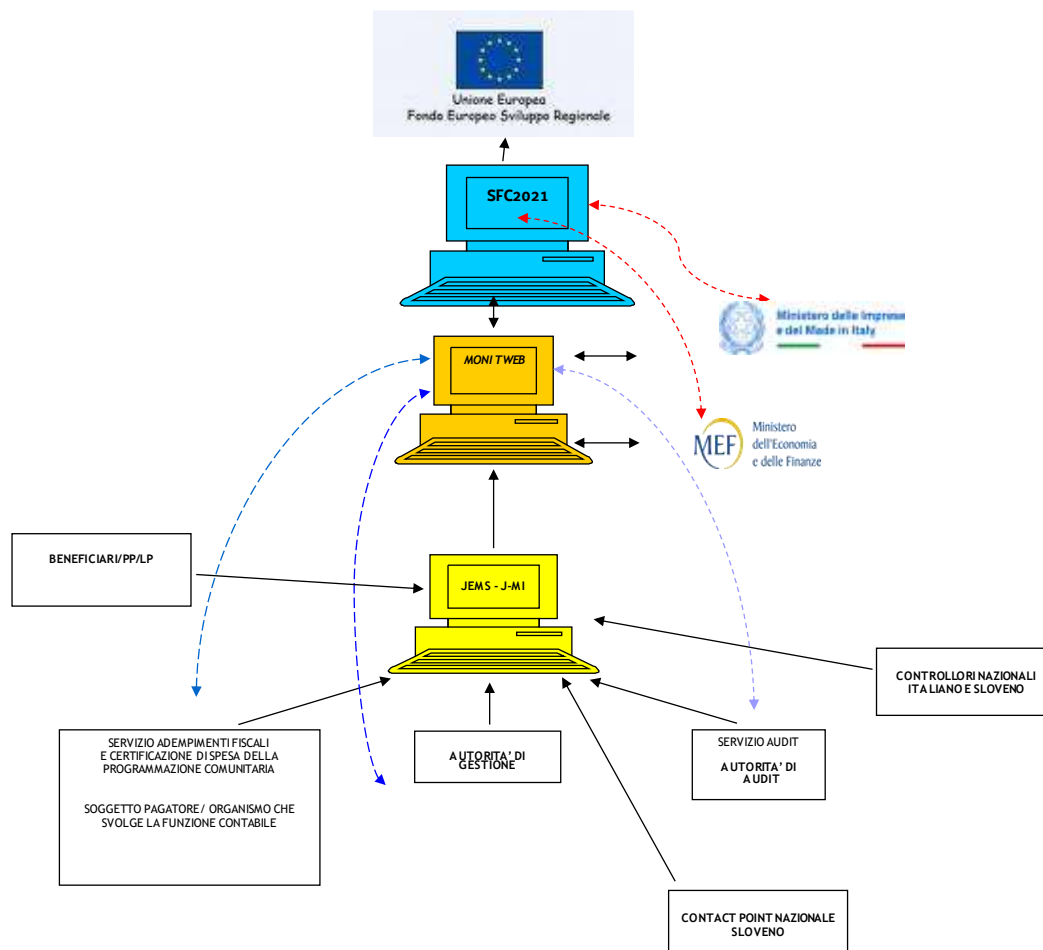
Unione Europea
Fondo Europeo Sviluppo Regionale

SFC2021

Ministero delle Imprese e del Made in Italy

MONITWEB

MEF Ministero dell'Economia e delle Finanze

BENEFICIARI/PP/LP

JEMS - J-MI

CONTROLLORI NAZIONALI ITALIANO E SLOVENO

SERVIZIO ADEMPIMENTI FISCALI E CERTIFICAZIONE DI SPESA DELLA PROGRAMMAZIONE COMUNITARIA

SOGGETTO PAGATORE / ORGANISMO CHE SVOLGE LA FUNZIONE CONTABILE

AUTORITA' DI GESTIONE

SERVIZIO AUDIT

AUTORITA' DI AUDIT

CONTACT POINT NAZIONALE SLOVENO